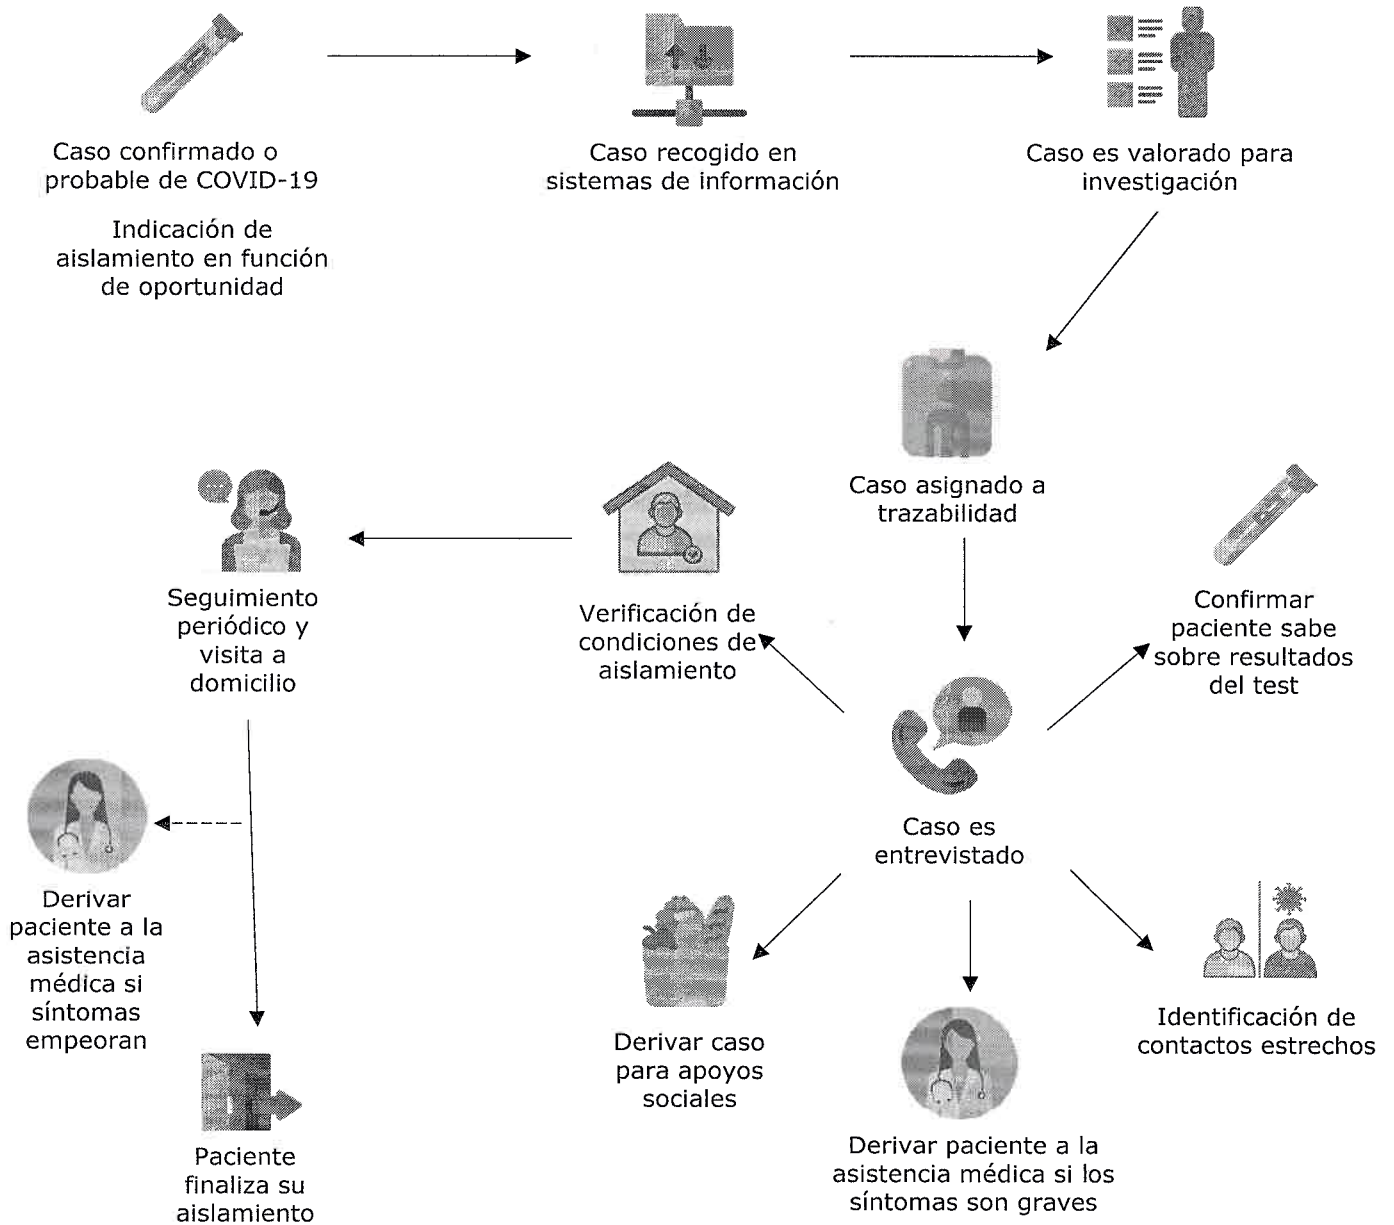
Caso confirmado o probable de COVID-19

Indicación de aislamiento en función de oportunidad

Caso recogido en sistemas de información

Caso es valorado para investigación

Caso asignado a trazabilidad

Verificación de condiciones de aislamiento

Seguimiento periódico y visita a domicilio

Confirmar paciente sabe sobre resultados del test

Caso es entrevistado

Derivar paciente a la asistencia médica si síntomas empeoran

Derivar caso para apoyos sociales

Identificación de contactos estrechos

Derivar paciente a la asistencia médica si los síntomas son graves

Paciente finaliza su aislamiento